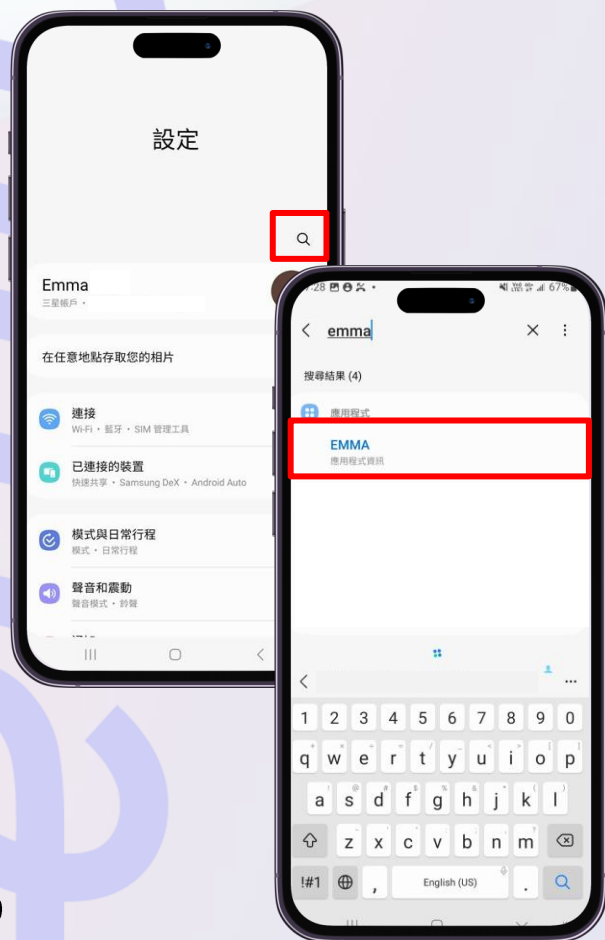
設定

Emma
三星帳戶 ·

在任意地點存取您的相片

連接
Wi-Fi · 藍牙 · SIM 管理工具

已連接的裝置
快速共享 · Samsung DeX · Android Auto

模式與日常行程
模式 · 日常行程

聲音和震動
聲音模式 · 鈴聲

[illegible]:28 67%

emma

搜尋結果 (4)

應用程式

EMMA
應用程式資訊

1 2 3 4 5 6 7 8 9 0
q w e r t y u i o p
a s d f g h j k l
z x c v b n m
!#1 , English (US) .